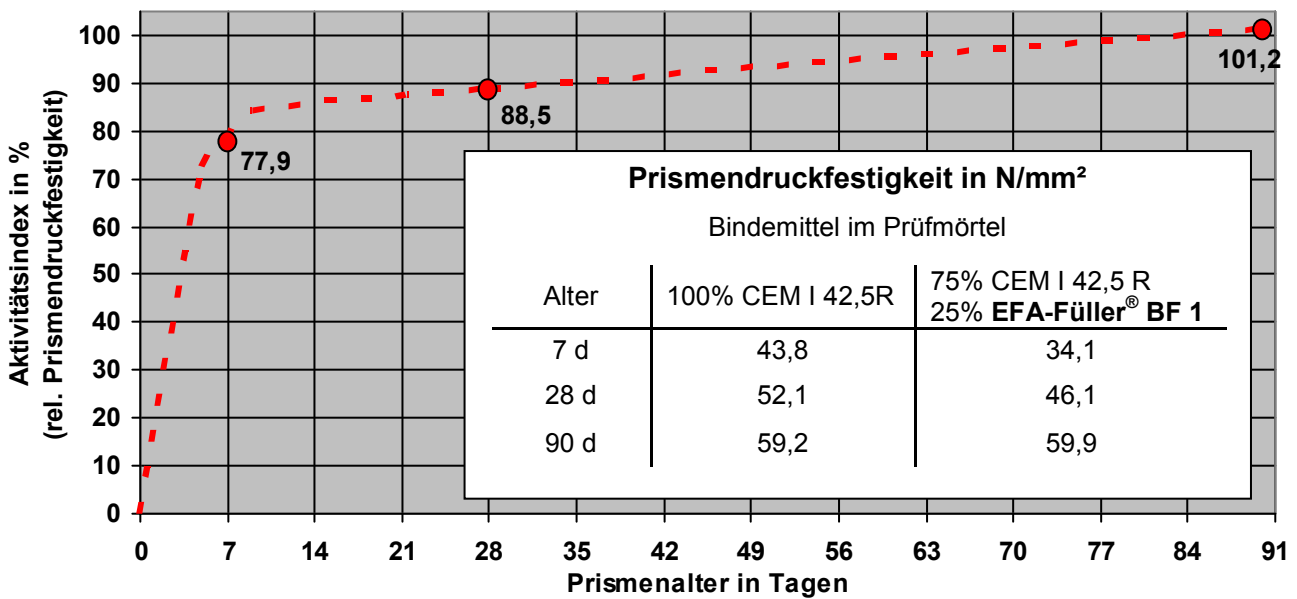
Aktivitätsindex in %
(rel. Prismendruckfestigkeit)

100
90
80
70
60
50
40
30
20
10
0

77,9
88,5
101,2

Prismendruckfestigkeit in N/mm²

Bindemittel im Prüfmörtel

| Alter | 100% CEM I 42,5R | 75% CEM I 42,5 R 25% **EFA-Füller® BF 1** |
|---|---|---|
| 7 d | 43,8 | 34,1 |
| 28 d | 52,1 | 46,1 |
| 90 d | 59,2 | 59,9 |

0 7 14 21 28 35 42 49 56 63 70 77 84 91
Prismenalter in Tagen